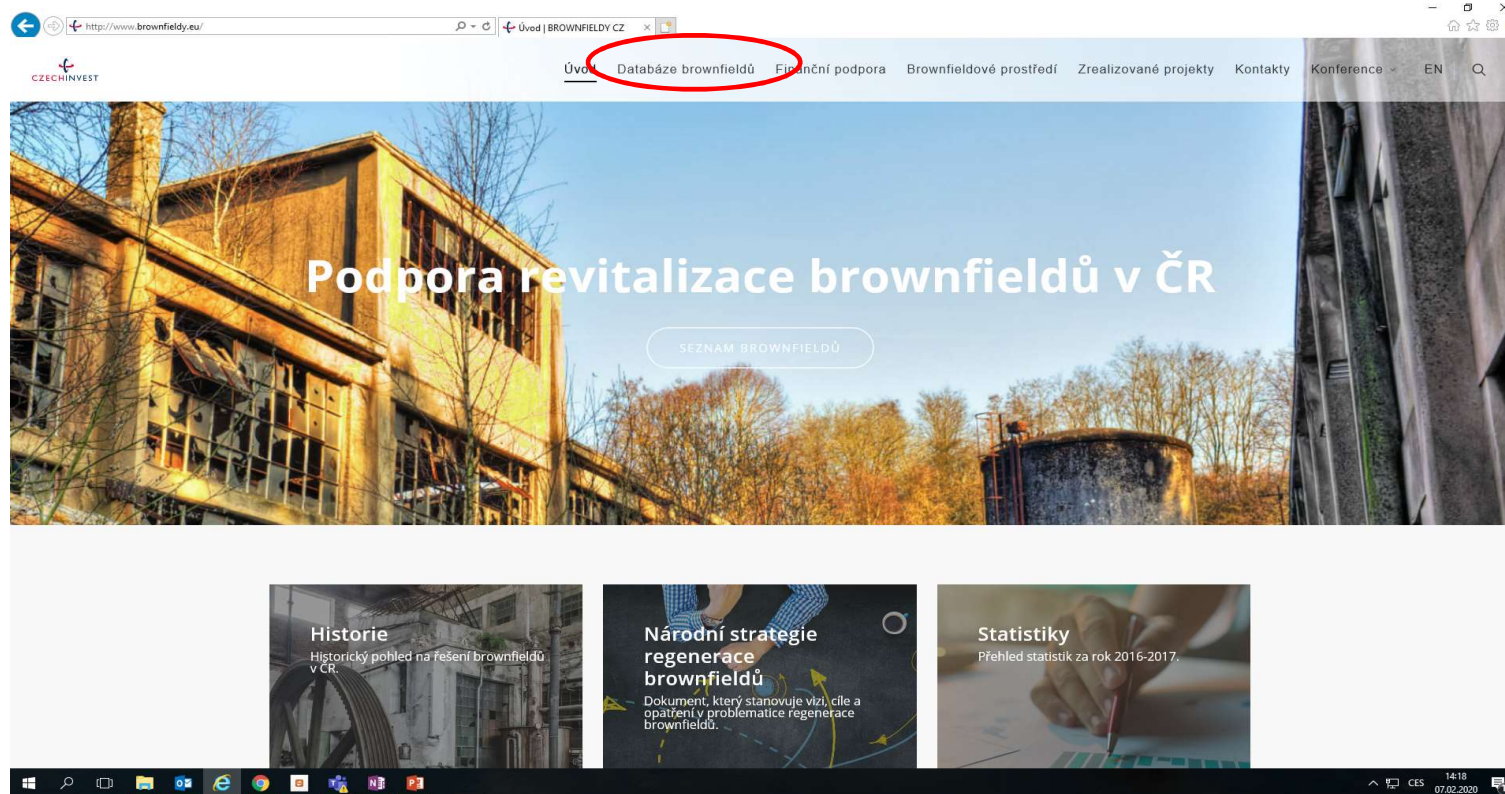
http://www.brownfieldy.eu/

Úvod | BROWNFIELDY CZ

CZECHINVEST

Úvod Databáze brownfieldů Finanční podpora Brownfieldové prostředí Zrealizované projekty Kontakty Konference EN

Podpora revitalizace brownfieldů v ČR

SEZNAM BROWNFIELDŮ

Historie
Historický pohled na řešení brownfieldů v ČR.

Národní strategie regenerace brownfieldů
Dokument, který stanovuje vizi, cíle a opatření v problematice regenerace brownfieldů.

Statistiky
Přehled statistik za rok 2016-2017.

CES 14:18 07.02.2020